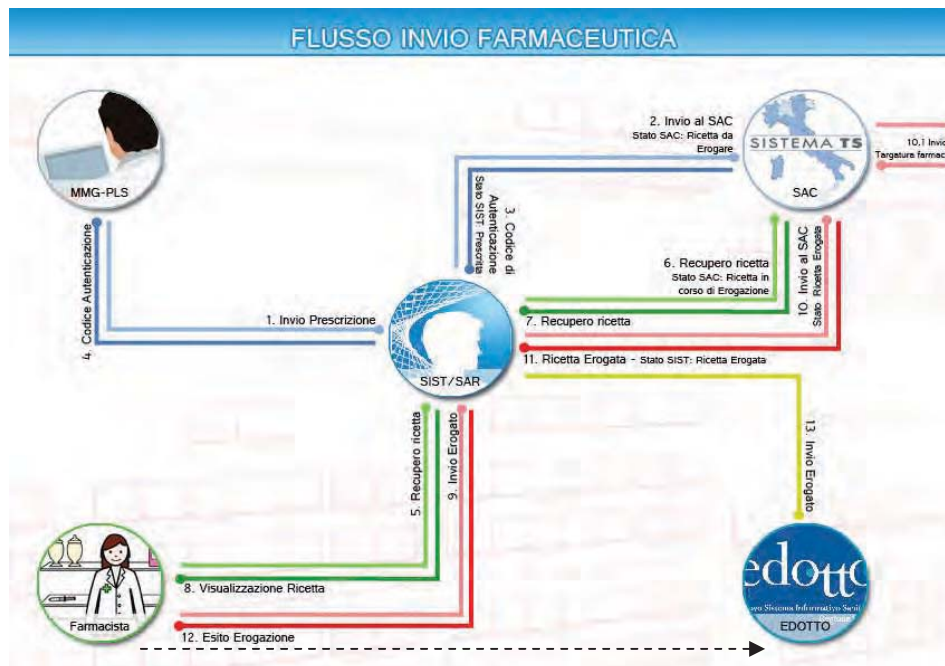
FLUSSO INVIO FARMACEUTICA

MMG-PLS

4. Codice Autenticazione

1. Invio Prescrizione

3. Codice di Autenticazione Stato SIST: Prescritta

2. Invio al SAC
Stato SAC: Ricetta da Erogare

SISTEMA TS

SAC

10.1 Invio
Targature farmac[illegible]

6. Recupero ricetta
Stato SAC: Ricetta in corso di Erogazione

10. Invio al SAC Stato Ricetta Erogata

7. Recupero ricetta

SIST/SAR

11. Ricetta Erogata - Stato SIST: Ricetta Erogata

13. Invio Erogato

5. Recupero ricetta

9. Invio Erogato

8. Visualizzazione Ricetta

Farmacista

12. Esito Erogazione

edotto

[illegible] Sistema Informativo Sani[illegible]

EDOTTO